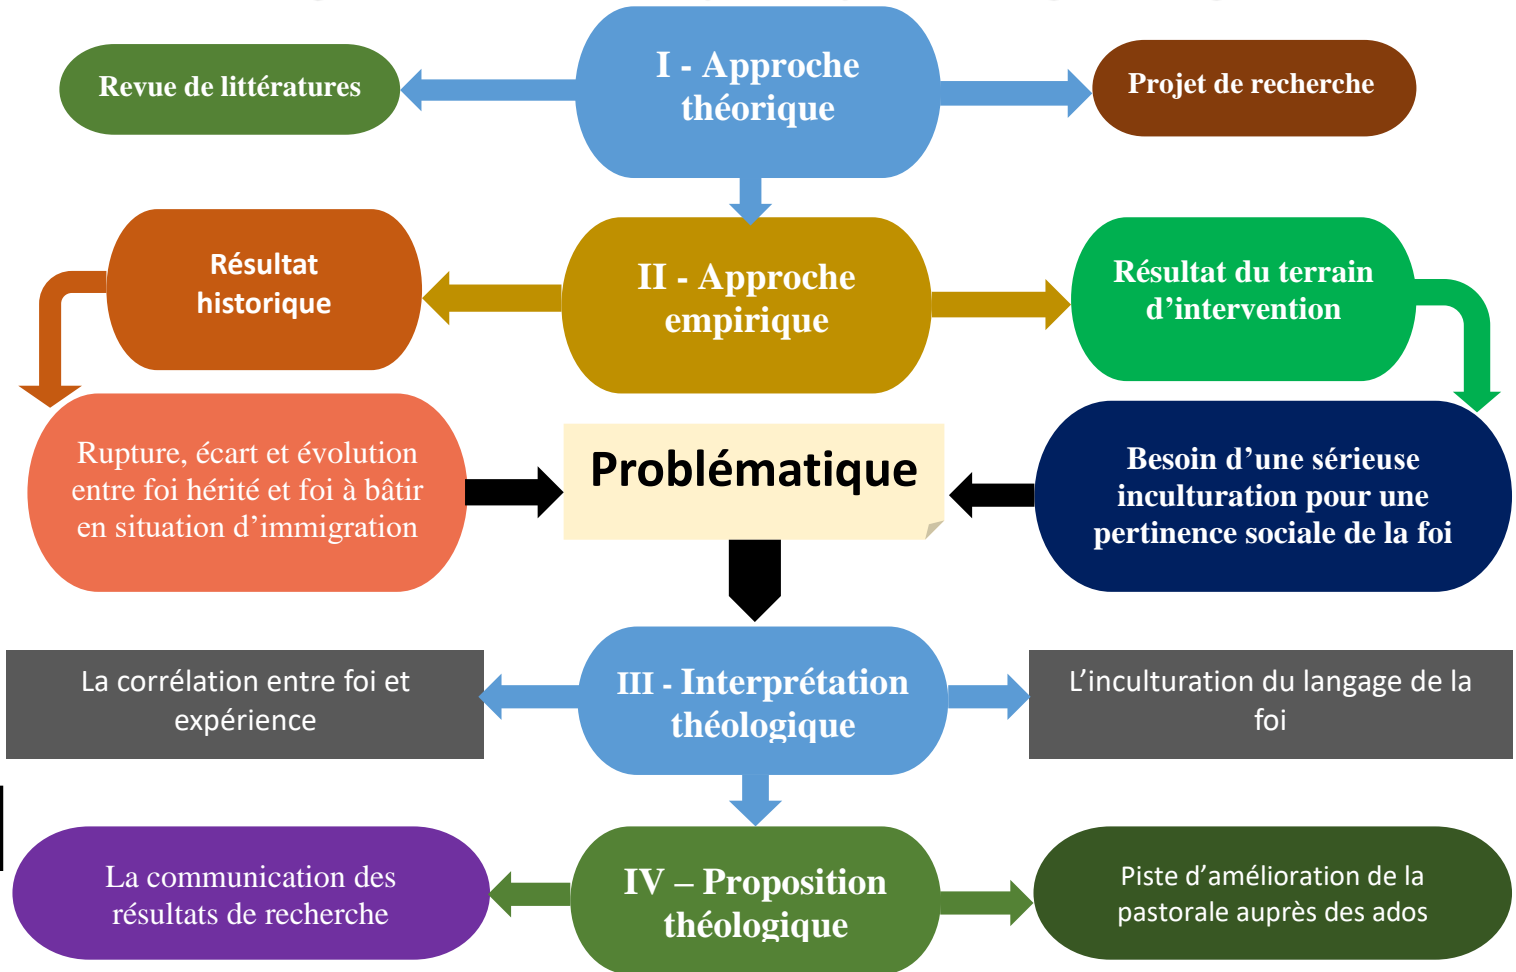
I - Approche théorique

Revue de littératures

Projet de recherche

II - Approche empirique

Résultat historique

Résultat du terrain d'intervention

Rupture, écart et évolution entre foi hérité et foi à bâtir en situation d'immigration

Problématique

Besoin d'une sérieuse inculturation pour une pertinence sociale de la foi

III - Interprétation théologique

La corrélation entre foi et expérience

L'inculturation du langage de la foi

IV – Proposition théologique

La communication des résultats de recherche

Piste d'amélioration de la pastorale auprès des ados